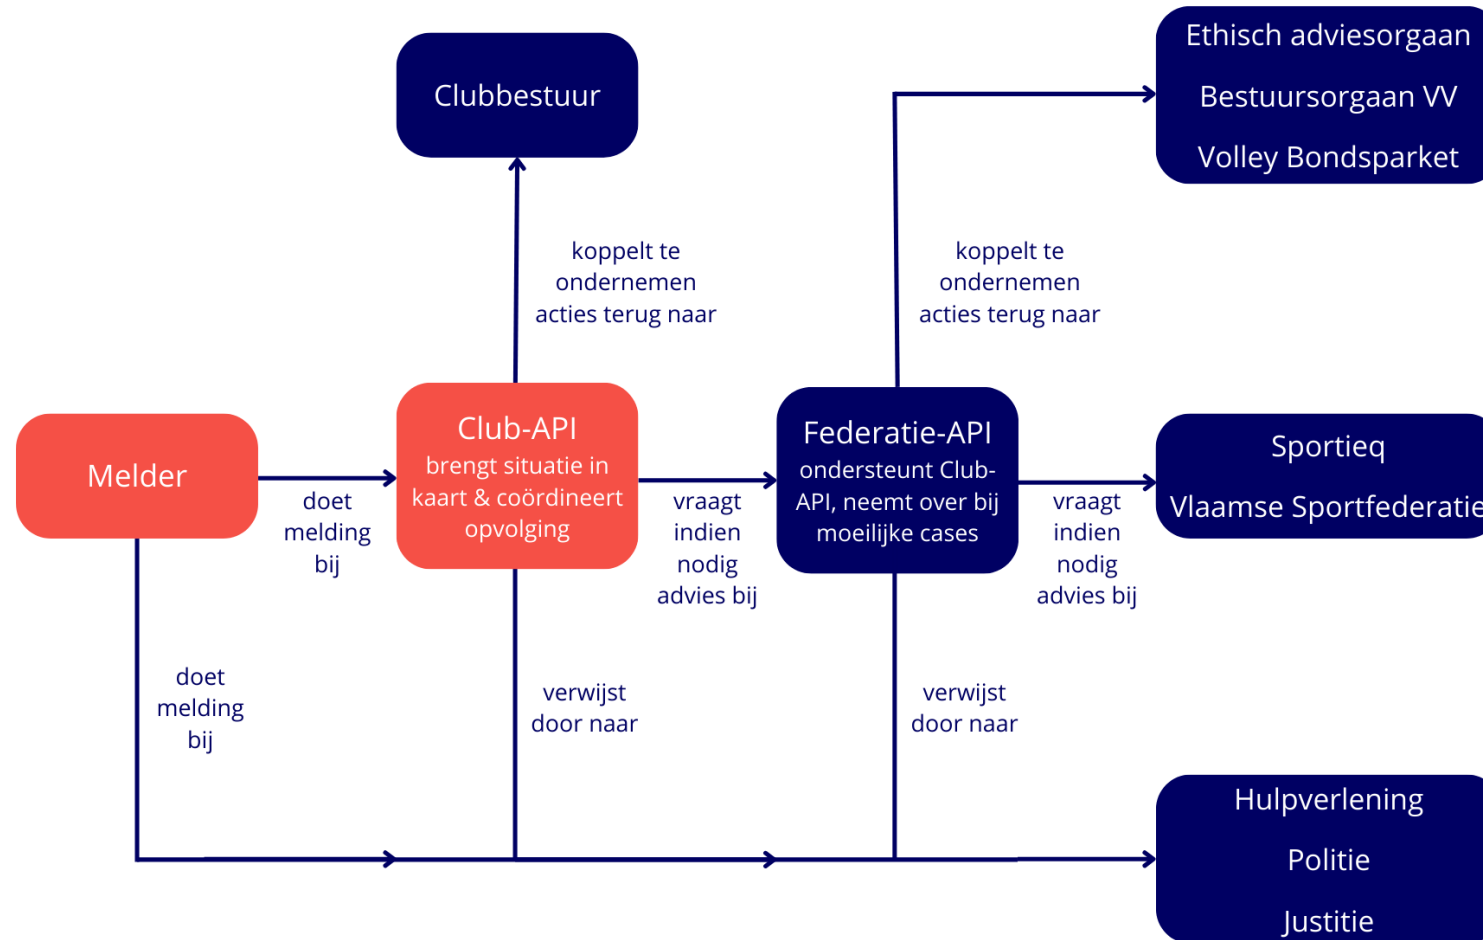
Clubbestuur

Ethisch adviesorgaan

Bestuursorgaan VV

Volley Bondsparket

koppelt te ondernemen acties terug naar

koppelt te ondernemen acties terug naar

Melder

doet melding bij

Club-API
brengt situatie in kaart & coördineert opvolging

vraagt indien nodig advies bij

Federatie-API
ondersteunt Club-API, neemt over bij moeilijke cases

vraagt indien nodig advies bij

Sportieq

Vlaamse Sportfederatie

doet melding bij

verwijst door naar

verwijst door naar

Hulpverlening

Politie

Justitie